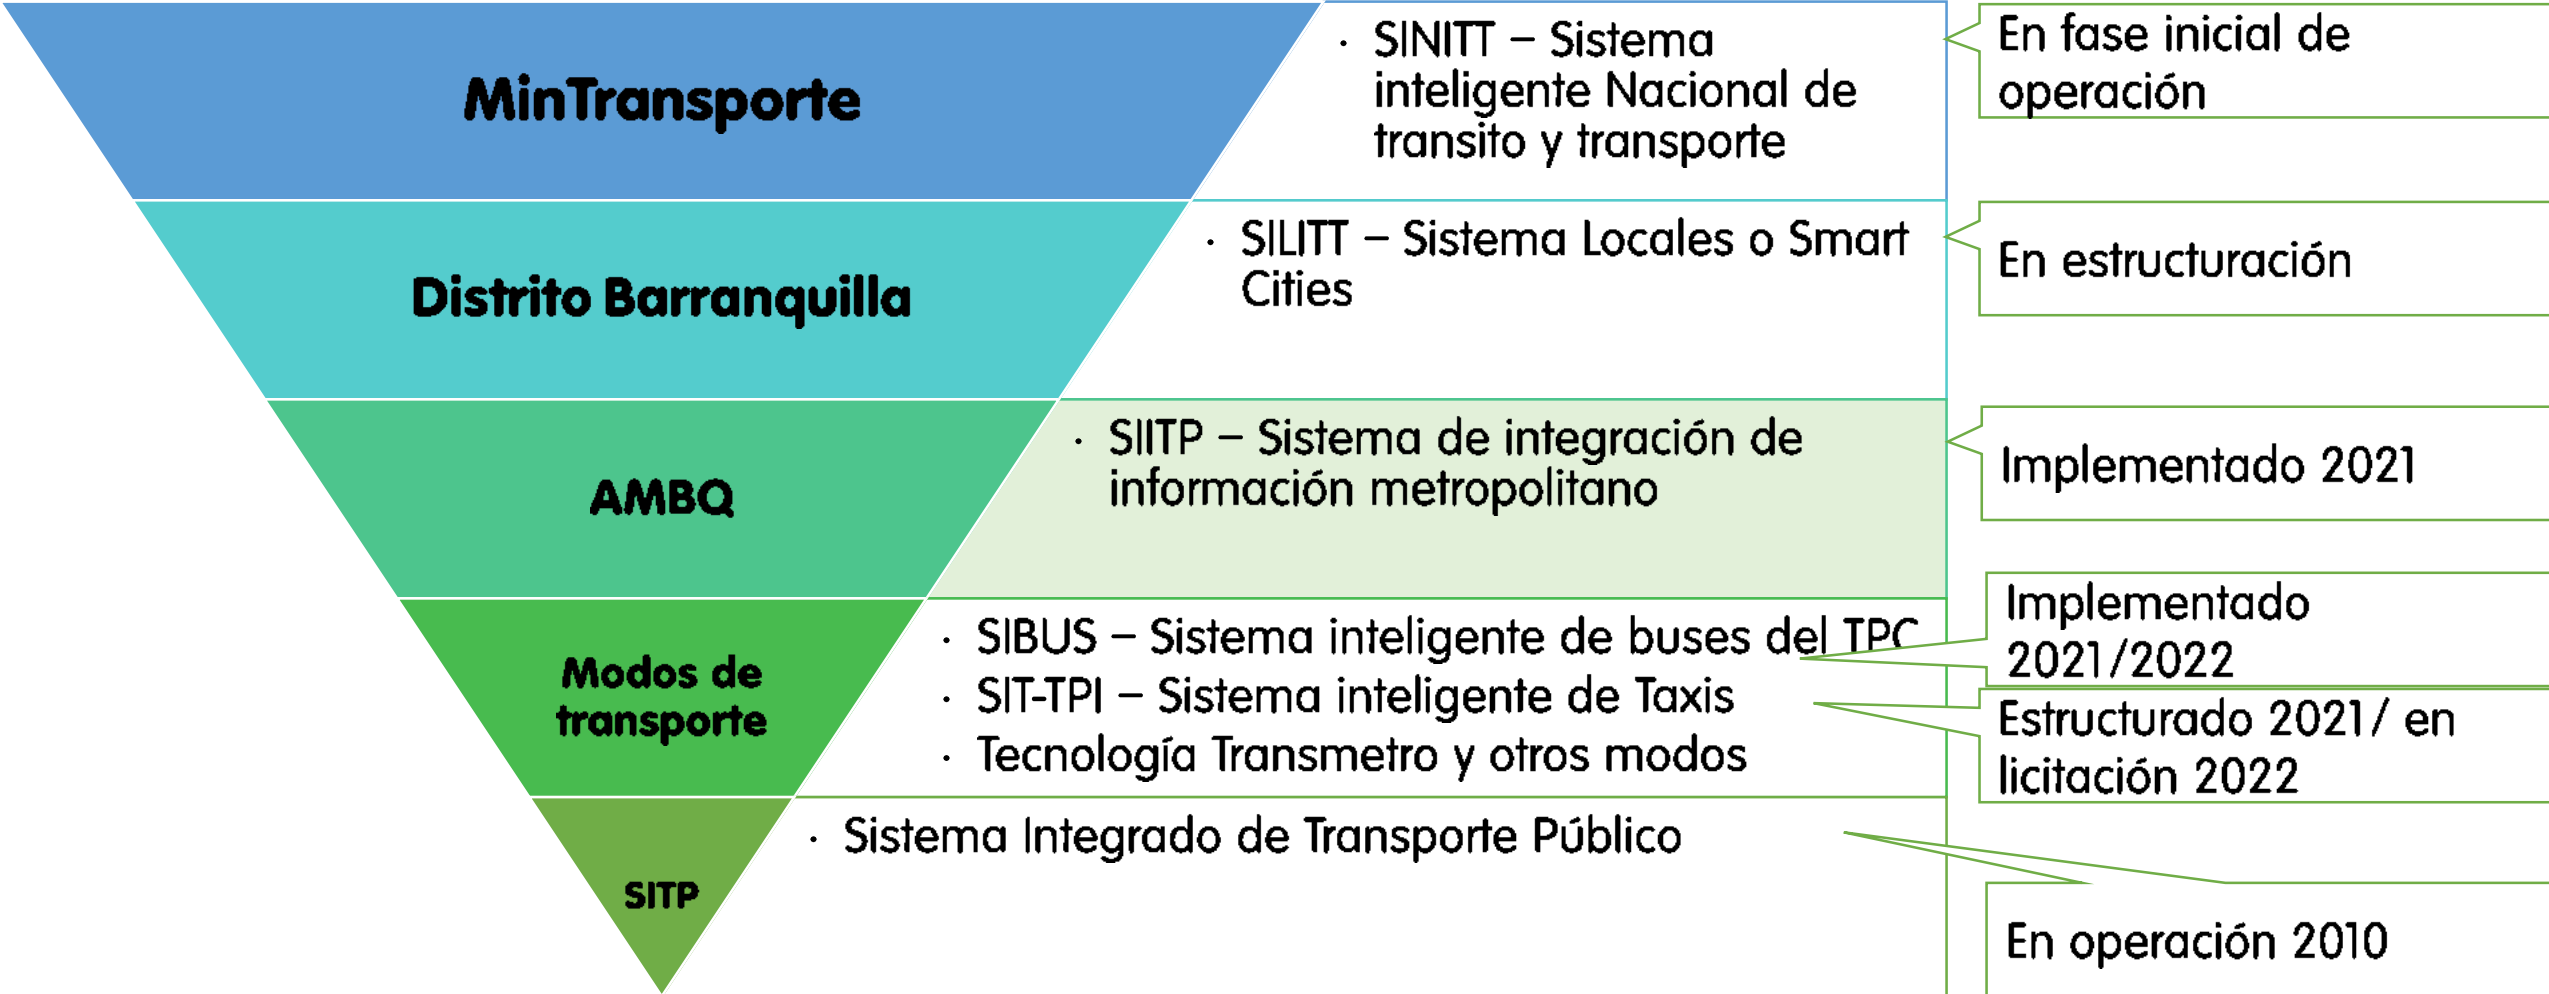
MinTransporte

- SINITT – Sistema inteligente Nacional de transito y transporte

En fase inicial de operación

Distrito Barranquilla

- SILITT – Sistema Locales o Smart Cities

En estructuración

AMBQ

- SIITP – Sistema de integración de información metropolitano

Implementado 2021

Modos de transporte

- SIBUS – Sistema inteligente de buses del TPC
- SIT-TPI – Sistema inteligente de Taxis
- Tecnología Transmetro y otros modos

Implementado 2021/2022

Estructurado 2021/ en licitación 2022

SITP

- Sistema Integrado de Transporte Público

En operación 2010